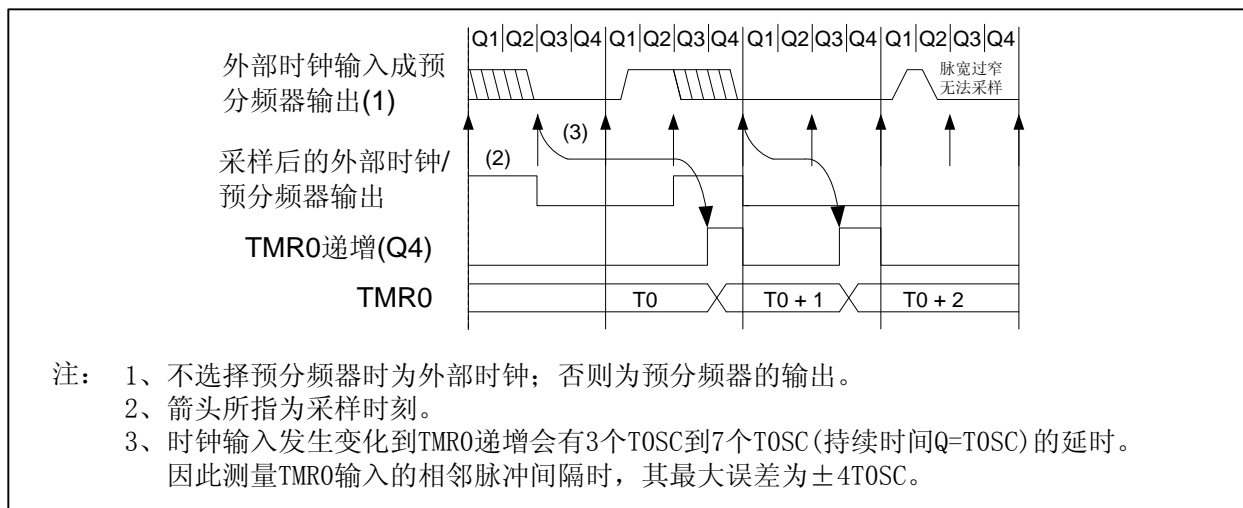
Q1 Q2 Q3 Q4 Q1 Q2 Q3 Q4 Q1 Q2 Q3 Q4 Q1 Q2 Q3 Q4

外部时钟输入成预分频器输出(1)

脉宽过窄无法采样

(3)

采样后的外部时钟/预分频器输出

(2)

TMR0递增(Q4)

TMR0

T0

T0 + 1

T0 + 2

注： 1、不选择预分频器时为外部时钟；否则为预分频器的输出。
2、箭头所指为采样时刻。
3、时钟输入发生变化到TMR0递增会有3个TOSC到7个TOSC(持续时间Q=TOSC)的延时。因此测量TMR0输入的相邻脉冲间隔时，其最大误差为±4TOSC。